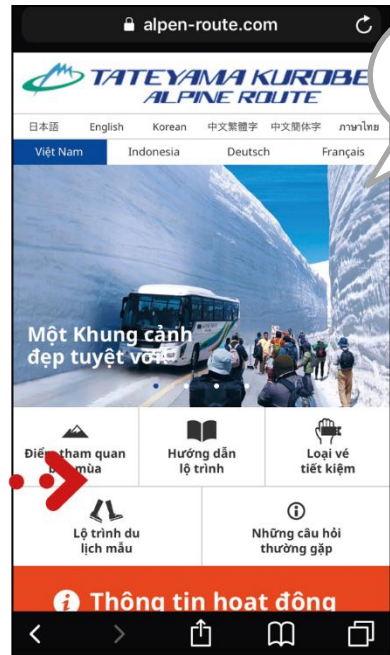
alpen-route.com

TATEYAMA KUROBE ALPINE ROUTE

日本語 English Korean 中文繁體字 中文簡体字 ภาษาไทย

Việt Nam Indonesia Deutsch Français

Một Khung cảnh đẹp tuyệt vời

Điểm tham quan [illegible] mùa

Hướng dẫn lộ trình

Loại vé tiết kiệm

Lộ trình du lịch mẫu

Những câu hỏi thường gặp

Thông tin hoạt động